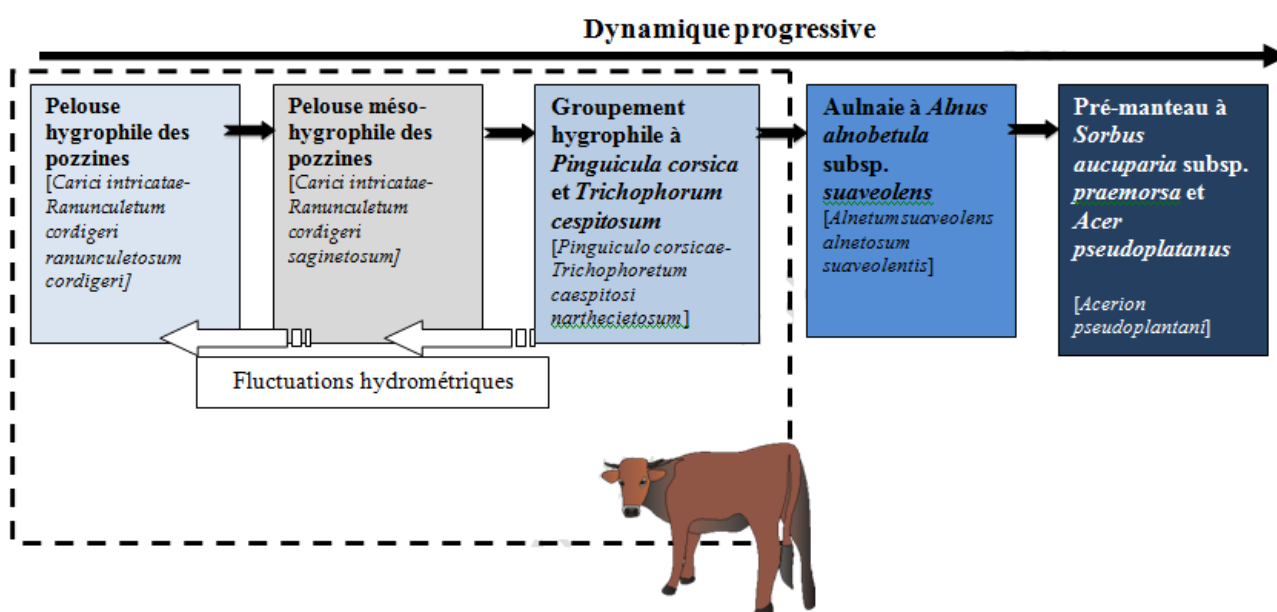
Dynamique progressive

Pelouse hygrophile des pozzines
[Carici intricatae-Ranunculetum cordigeri ranunculetosum cordigeri]

Pelouse méso-hygrophile des pozzines
[Carici intricatae-Ranunculetum cordigeri saginetosum]

Groupement hygrophile à *Pinguicula corsica* et *Trichophorum cespitosum*
[Pinguiculo corsicae-Trichophoretum caespitosi narthecietosum]

Aulnaie à *Alnus alnobetula* subsp. *suaveolens*
[Alnetum suaveolens alnetosum suaveolentis]

Pré-manteau à *Sorbus aucuparia* subsp. *praemorsa* et *Acer pseudoplatanus*
[Acerion pseudoplantani]

Fluctuations hydrométriques